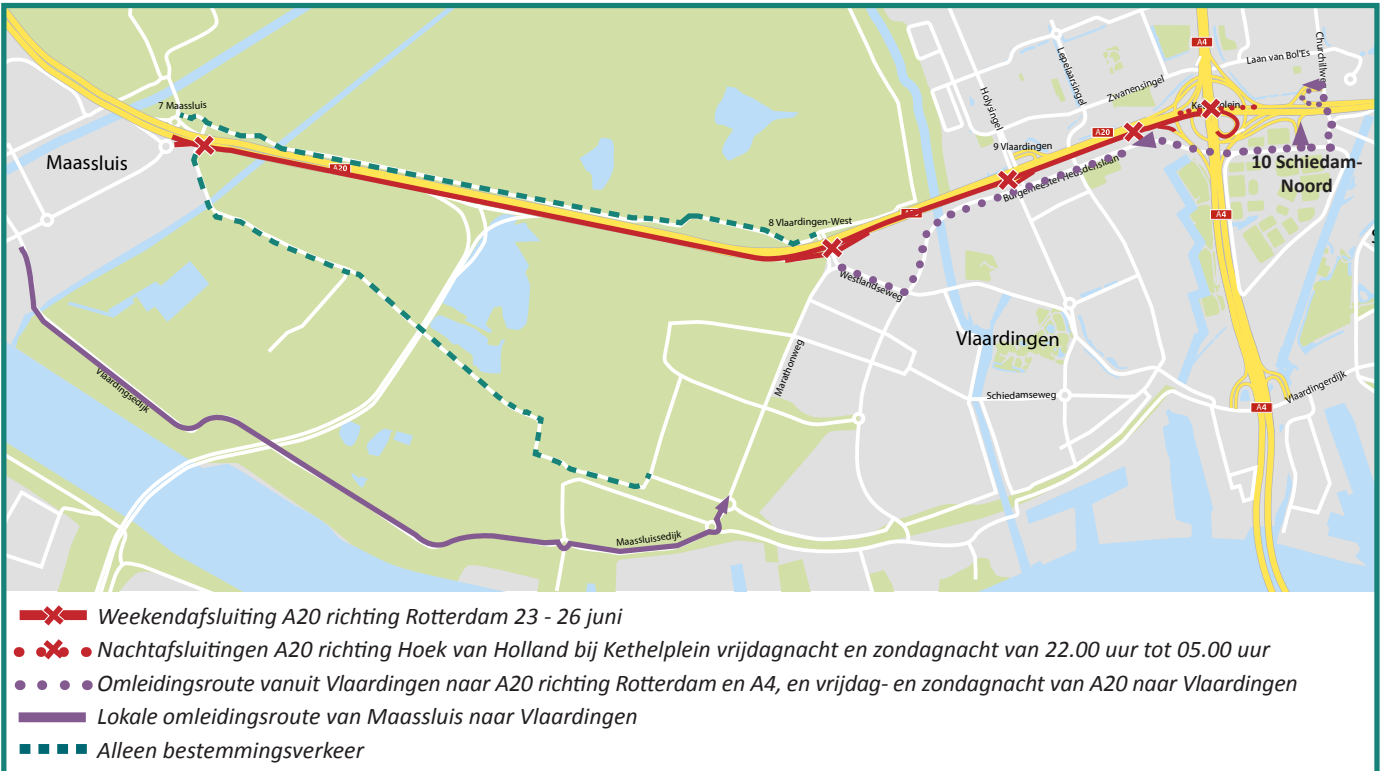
A4
Churchillweg
Laan van Bol'Es
Lepelaarssingel
Zwanensingel
Hofsingel
Kethelplein
7 Maassluis
A20
9 Vlaardingen
10 Schiedam-Noord
Maassluis
A20
Burgemeester Heusdenslaan
A4
8 Vlaardingen-West
A20
Westlandseweg
Vlaardingen
Marathonweg
Schiedamseweg
Vlaardingerdijk
A4
Vlaardingsedijk
Maassluissedijk

Weekendafsluiting A20 richting Rotterdam 23 - 26 juni
Nachtafsluitingen A20 richting Hoek van Holland bij Kethelplein vrijdagnacht en zondagnacht van 22.00 uur tot 05.00 uur
Omleidingsroute vanuit Vlaardingen naar A20 richting Rotterdam en A4, en vrijdag- en zondagnacht van A20 naar Vlaardingen
Lokale omleidingsroute van Maassluis naar Vlaardingen
Alleen bestemmingsverkeer